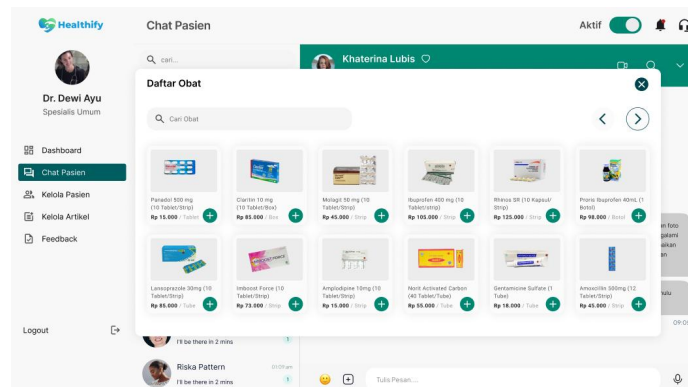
Healthify

Chat Pasien

Aktif

Dr. Dewi Ayu
Spesialis Umum

Dashboard
Chat Pasien
Kelola Pasien
Kelola Artikel
Feedback

Logout

cari...

Khaterina Lubis

Daftar Obat

Cari Obat

Panadol 500 mg (10 Tablet/Strip)
Rp 15.000 / Tablet

Clarilin 10 mg (10 Tablet/Box)
Rp 85.000 / Box

Molagit 50 mg (10 Tablet/strip)
Rp 45.000 / Strip

Ibuprofen 400 mg (10 Tablet/strip)
Rp 105.000 / Strip

Rhinos SR (10 Kapsul/ Strip)
Rp 125.000 / Strip

Proris Ibuprofen 40mL (1 Botol)
Rp 98.000 / Botol

Lansoprazole 30mg (10 Tablet/Strip)
Rp 85.000 / Tube

Imboost Force (10 Tablet/Strip)
Rp 73.000 / Strip

Amplodipine 10mg (10 Tablet/Strip)
Rp 15.000 / Strip

Norit Activated Carbon (40 Tablet/Tube)
Rp 55.000 / Tube

Gentamicine Sulfate (1 Tube)
Rp 18.000 / Tube

Amoxicillin 500mg (12 Tablet/Strip)
Rp 45.000 / Strip

I'll be there in 2 mins

Riska Pattern
I'll be there in 2 mins

Tulis Pesan...

09:0